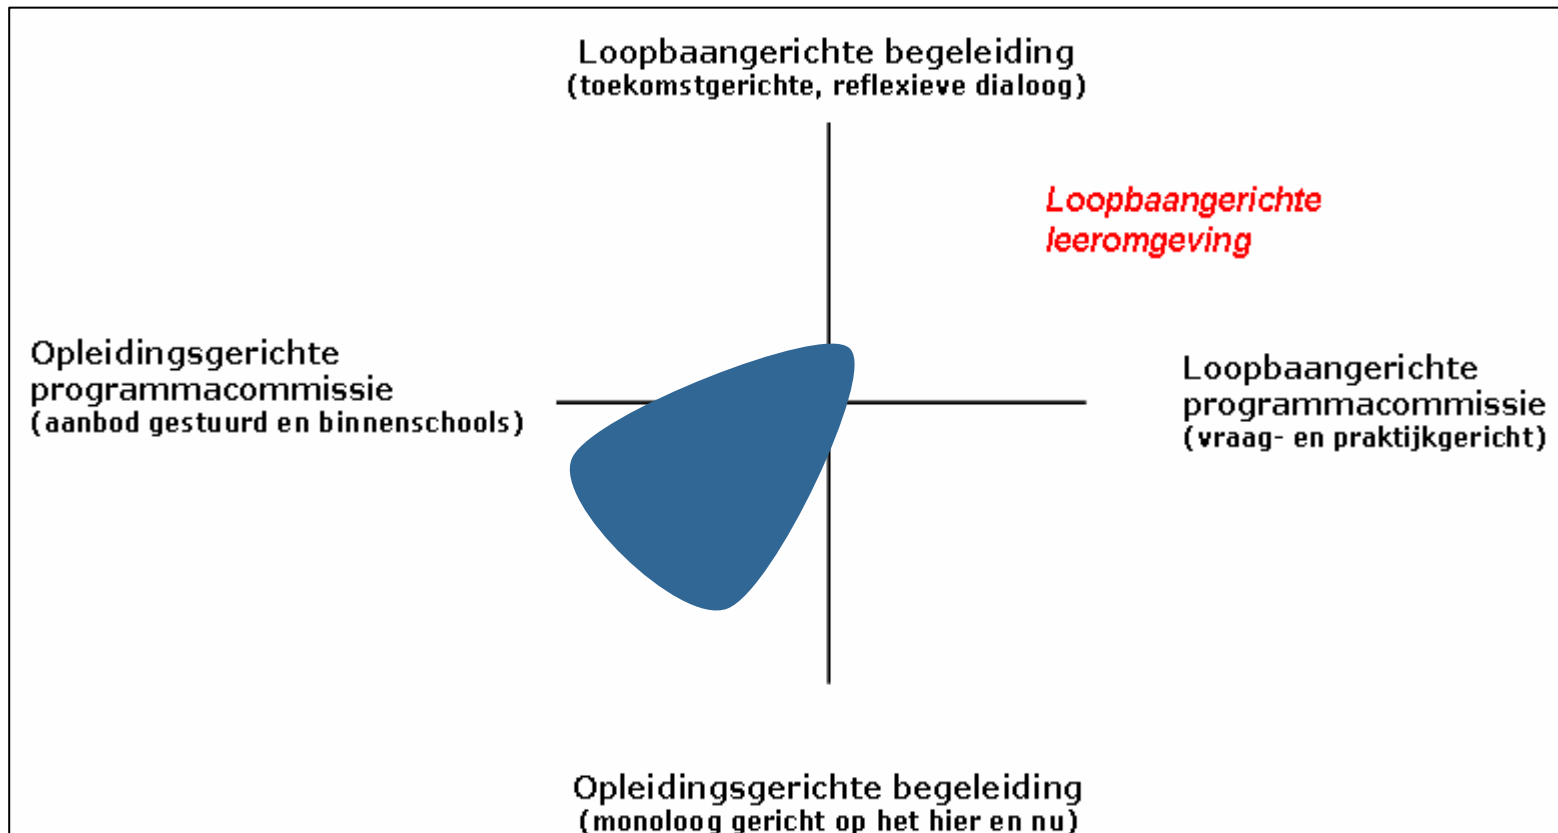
Loopbaangerichte begeleiding
(toekomstgerichte, reflexieve dialoog)

Loopbaangerichte leeromgeving

Opleidingsgerichte programmacommissie
(aanbod gestuurd en binnenschools)

Loopbaangerichte programmacommissie
(vraag- en praktijkgericht)

Opleidingsgerichte begeleiding
(monoloog gericht op het hier en nu)